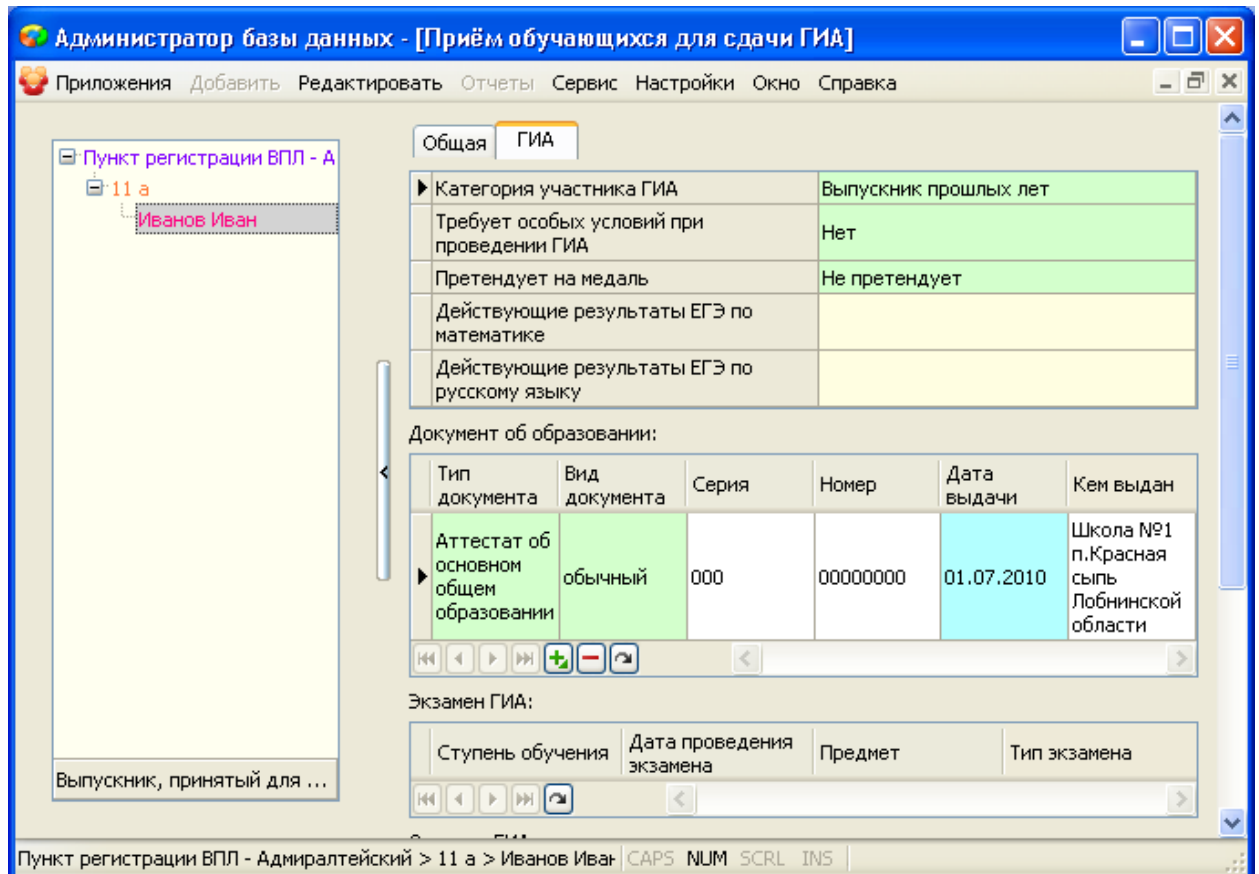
Администратор базы данных - [Приём обучающихся для сдачи ГИА]

Приложения Добавить Редактировать Отчеты Сервис Настройки Окно Справка

Пункт регистрации ВПЛ - А
11 а
Иванов Иван

Выпускник, принятый для ...

Общая ГИА

| | |
|---|---|
| Категория участника ГИА | Выпускник прошлых лет |
| Требует особых условий при проведении ГИА | Нет |
| Претендует на медаль | Не претендует |
| Действующие результаты ЕГЭ по математике | |
| Действующие результаты ЕГЭ по русскому языку | |

Документ об образовании:

| Тип документа | Вид документа | Серия | Номер | Дата выдачи | Кем выдан |
|---|---|---|---|---|---|
| Аттестат об основном общем образовании | обычный | 000 | 00000000 | 01.07.2010 | Школа №1 п.Красная сыпь Лобнинской области |

Экзамен ГИА:

| Ступень обучения | Дата проведения экзамена | Предмет | Тип экзамена |
|---|---|---|---|

Пункт регистрации ВПЛ - Адмиралтейский > 11 а > Иванов Иван CAPS NUM SCRL INS